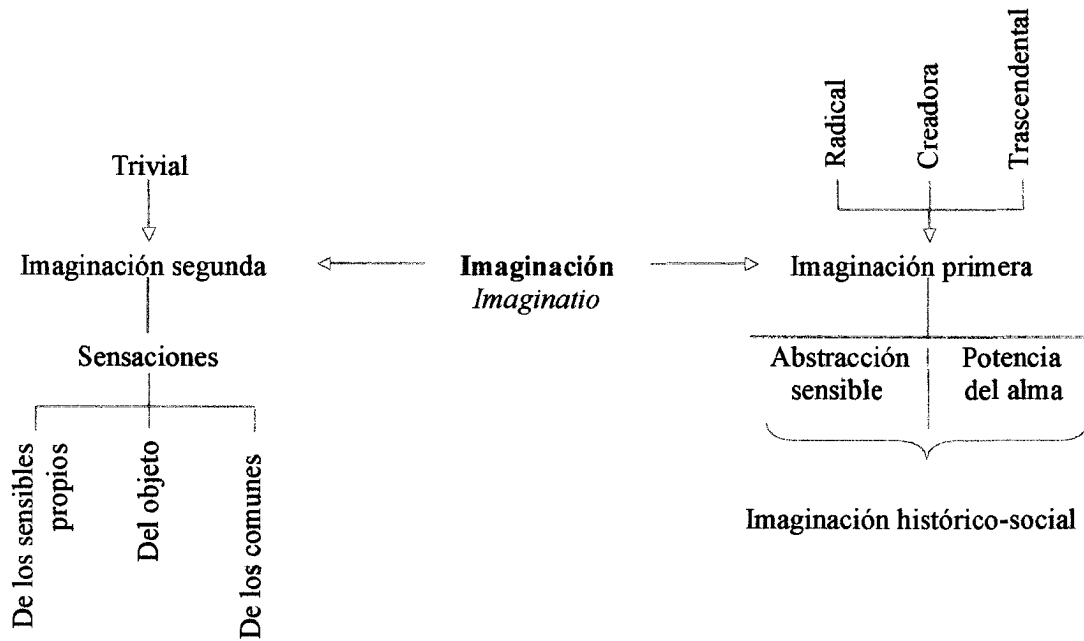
Trivial

Imaginación segunda

Sensaciones

De los sensibles propios

Del objeto

De los comunes

**Imaginación**
*Imaginatio*

Radical

Creadora

Trascendental

Imaginación primera

Abstracción sensible

Potencia del alma

Imaginación histórico-social